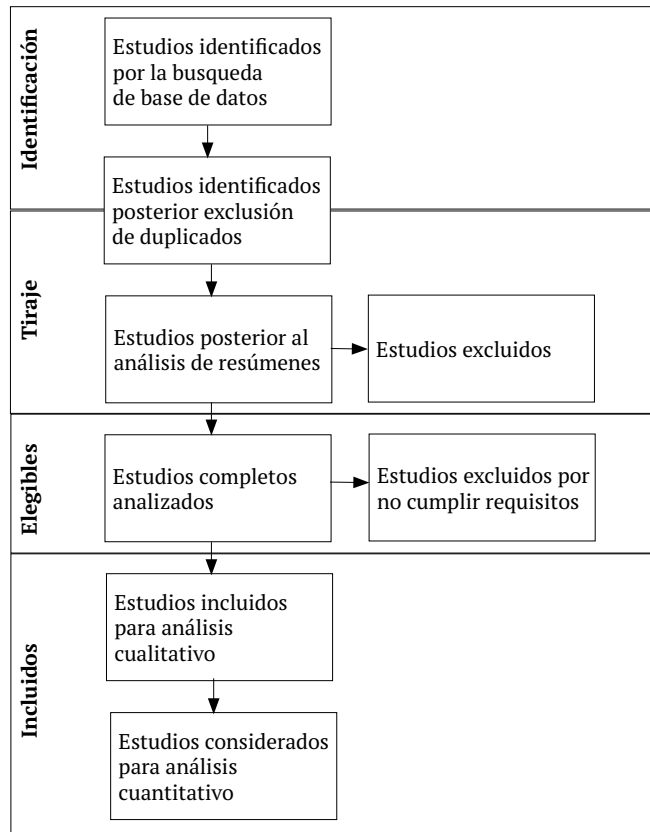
Identificación

Estudios identificados por la busqueda de base de datos

Estudios identificados posterior exclusión de duplicados

Tiraje

Estudios posterior al análisis de resúmenes

Estudios excluidos

Elegibles

Estudios completos analizados

Estudios excluidos por no cumplir requisitos

Incluidos

Estudios incluidos para análisis cualitativo

Estudios considerados para análisis cuantitativo